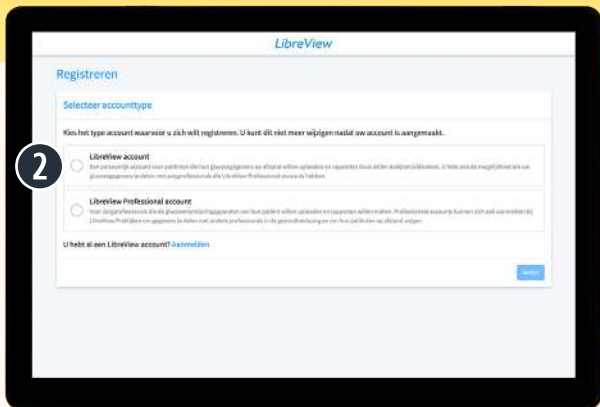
LibreView

Registreren

Selecteer accounttype

Kies het type account waarvoor u zich wilt registreren. U kunt dit niet meer wijzigen nadat uw account is aangemaakt.

2

LibreView account
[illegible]

LibreView Professional account
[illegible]

U hebt al een LibreView account? Aanmelden

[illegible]